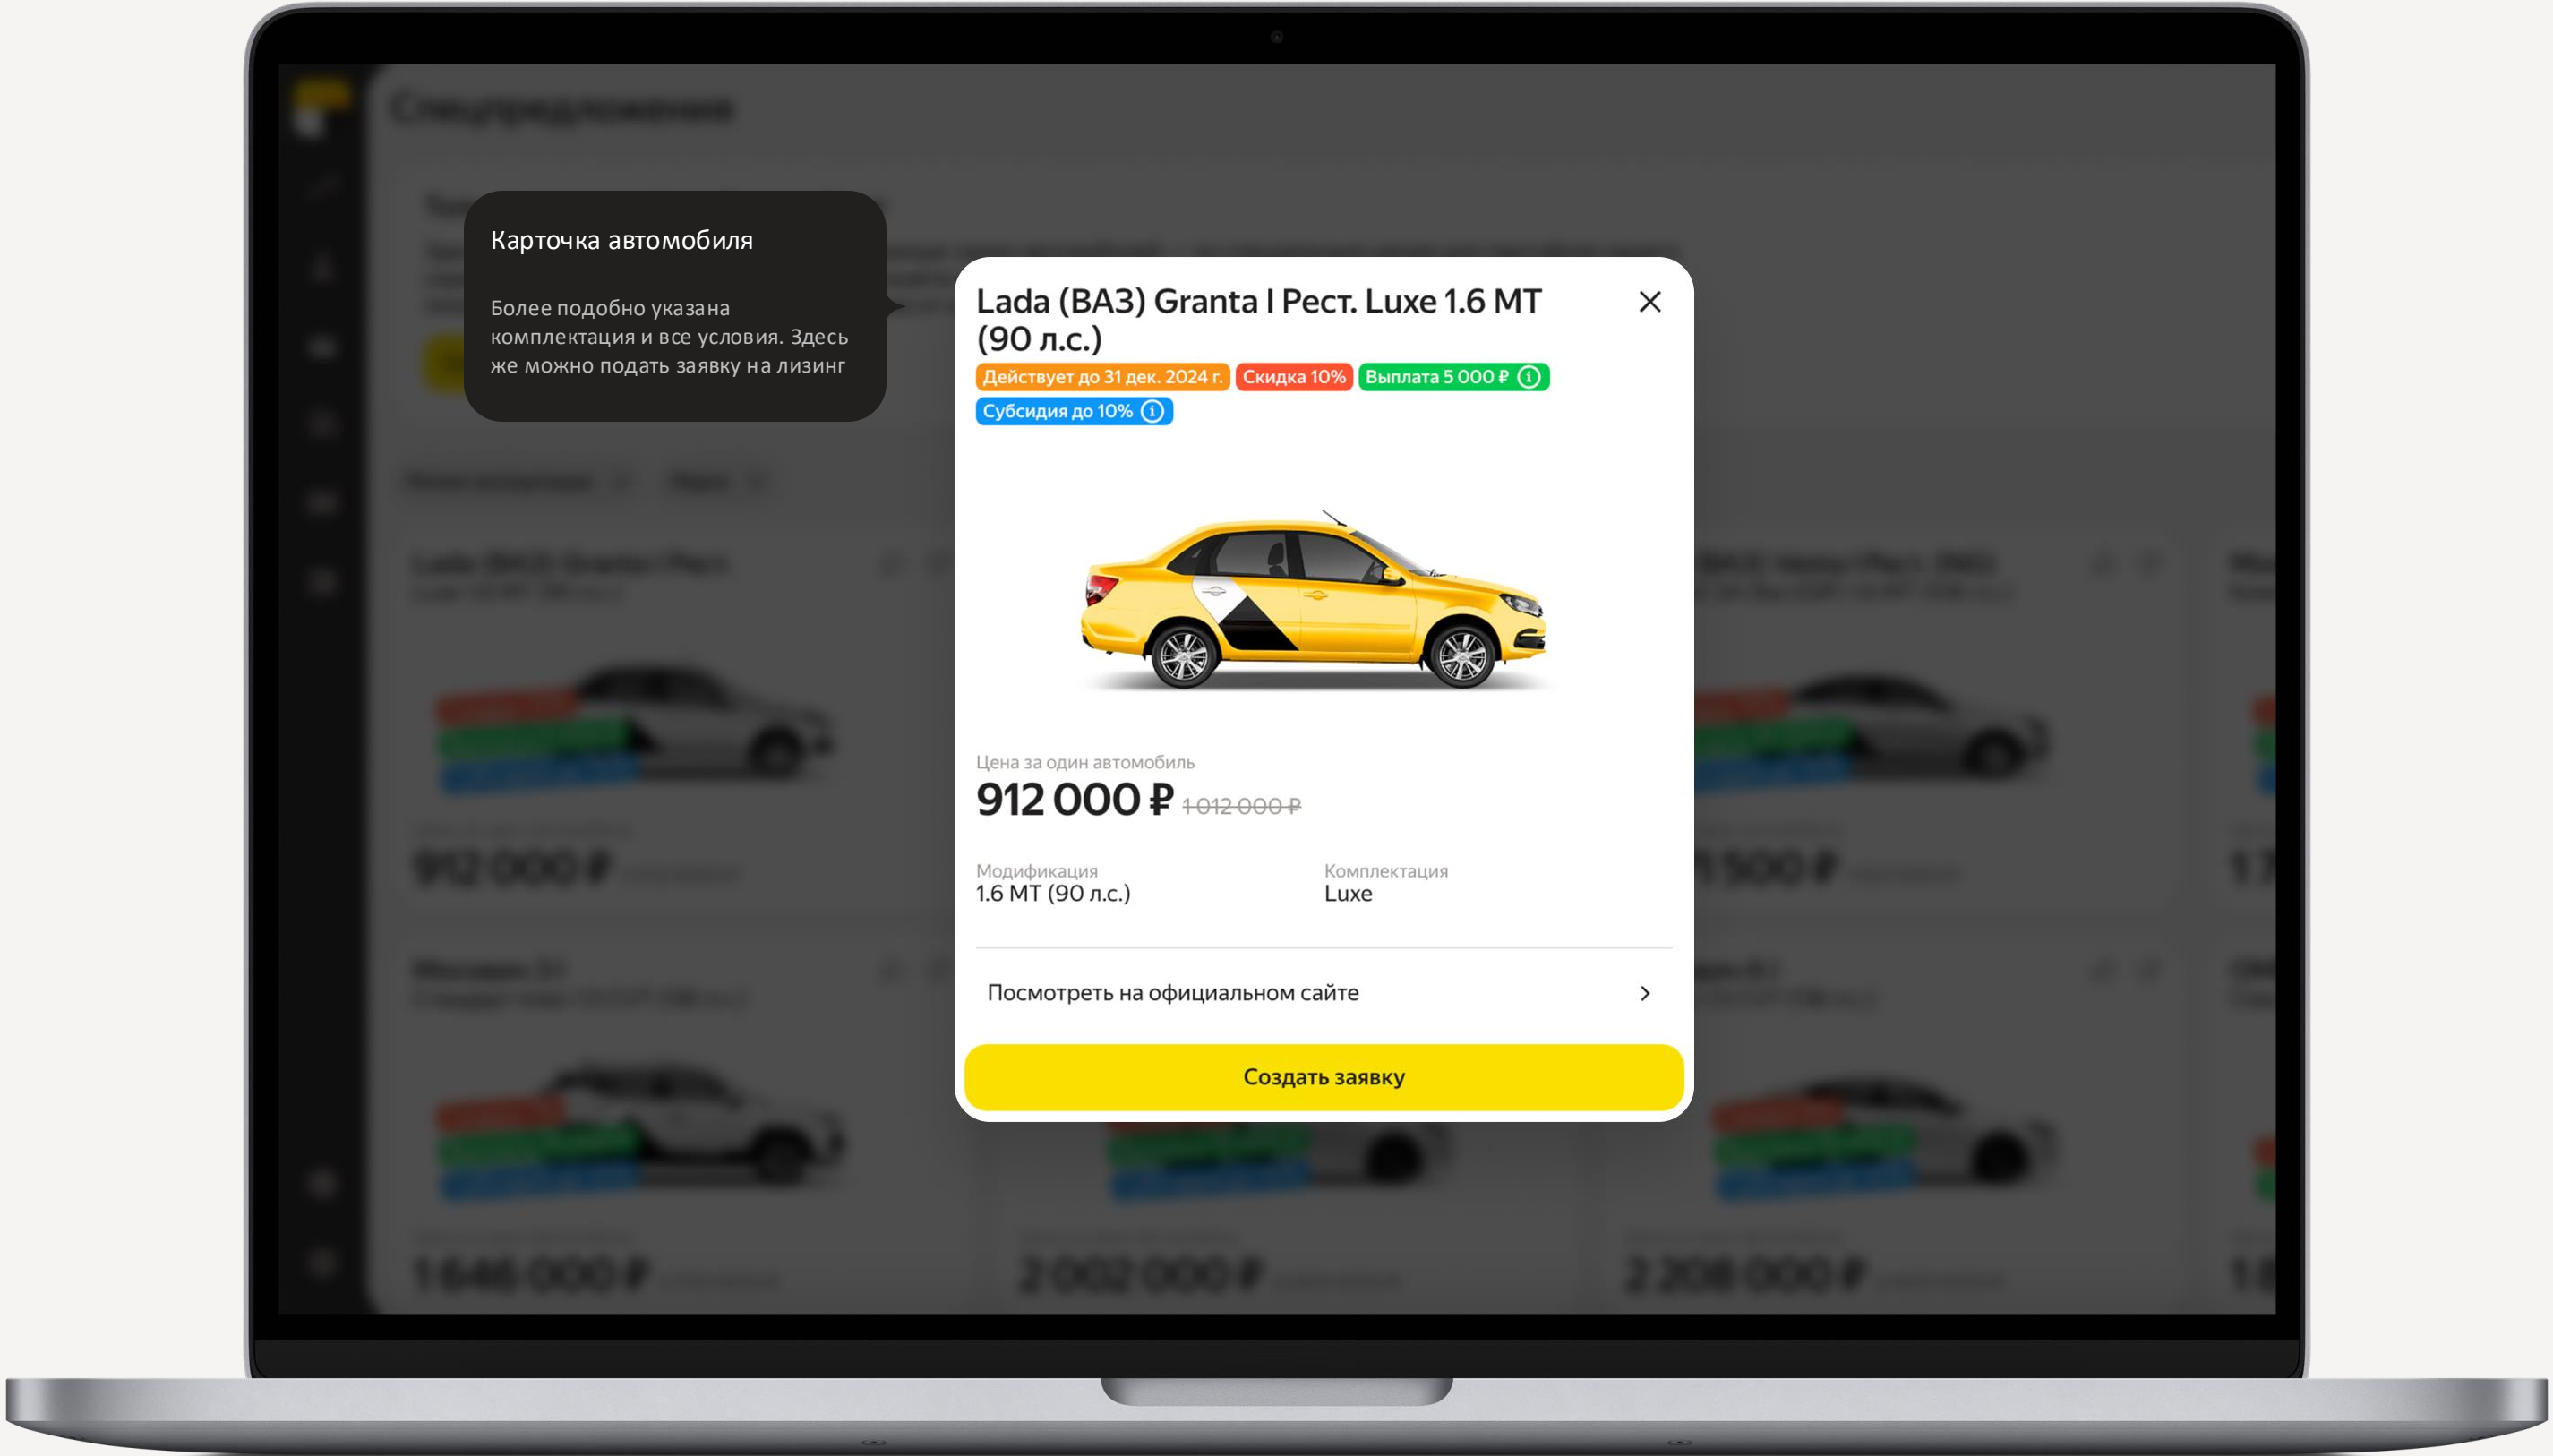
Карточка автомобиля

Более подобно указана комплектация и все условия. Здесь же можно подать заявку на лизинг

Lada (ВАЗ) Granta I Рест. Luxe 1.6 MT (90 л.с.)

Действует до 31 дек. 2024 г.
Скидка 10%
Выплата 5 000 ₽
Субсидия до 10%

Цена за один автомобиль
912 000 ₽ 1 012 000 ₽

Модификация
1.6 MT (90 л.с.)

Комплектация
Luxe

Посмотреть на официальном сайте

Создать заявку